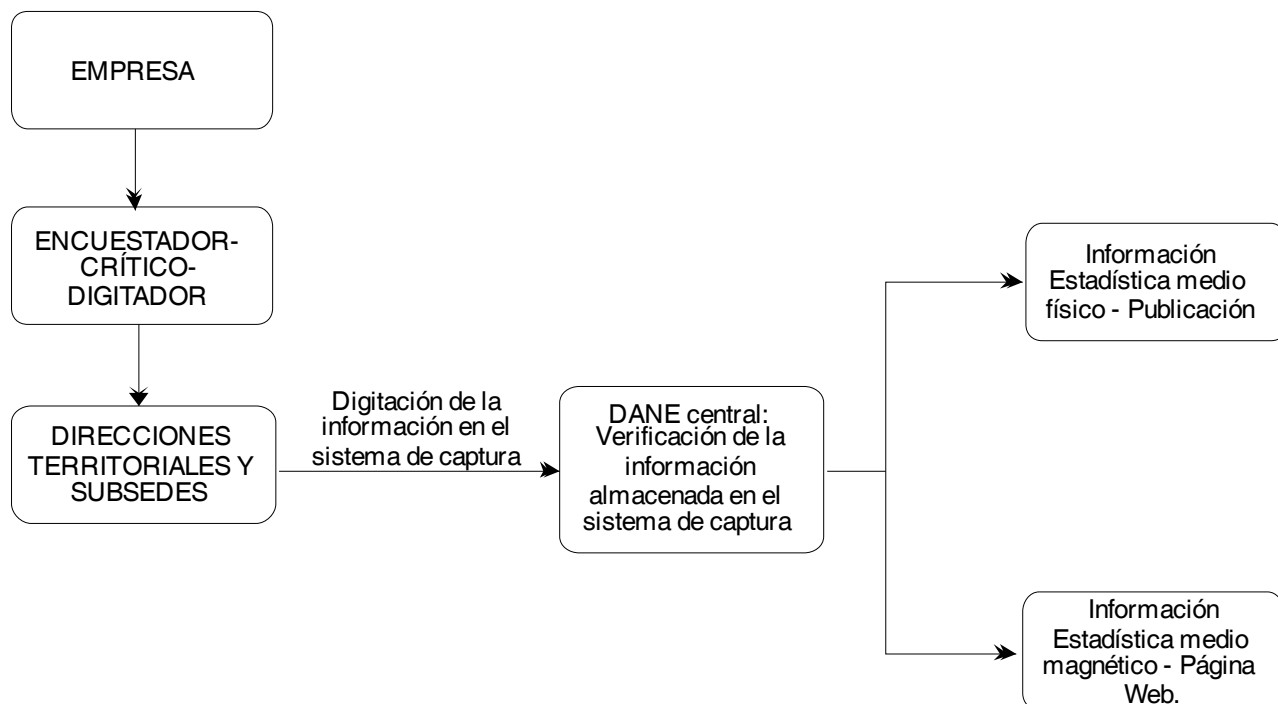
EMPRESA

ENCUESTADOR-CRÍTICO-DIGITADOR

DIRECCIONES TERRITORIALES Y SUBSEDES

Digitación de la información en el sistema de captura

DANE central: Verificación de la información almacenada en el sistema de captura

Información Estadística medio físico - Publicación

Información Estadística medio magnético - Página Web.